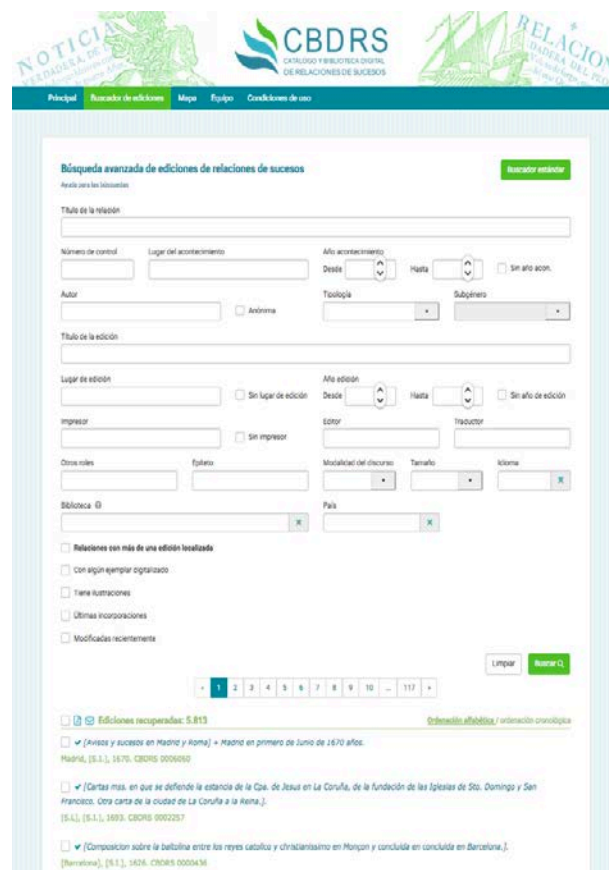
NOTICIA VERDADERA

CBDRS
CATÁLOGO Y BIBLIOTECA DIGITAL DE RELACIONES DE SUCESOS

RELACION VERDADERA DEL

Principal | Buscador de ediciones | Mapa | Equipo | Condiciones de uso

Búsqueda avanzada de ediciones de relaciones de sucesos
Ayuda para las búsquedas

Buscador estándar

Título de la relación

Número de control | Lugar del acontecimiento | Año acontecimiento Desde | Hasta | Sin año acon.

Autor | Anónima | Tipología | Subgénero

Título de la edición

Lugar de edición | Sin lugar de edición | Año edición Desde | Hasta | Sin año de edición

Impresor | Sin impresor | Editor | Traductor

Otros roles | Epíteto | Modalidad del discurso | Tamaño | Idioma

Biblioteca | País

Relaciones con más de una edición localizada

Con algún ejemplar digitalizado

Tiene ilustraciones

Últimas incorporaciones

Modificadas recientemente

Limpiar | Buscar

‹ 1 2 3 4 5 6 7 8 9 10 ... 117 ›

Ediciones recuperadas: 5.813

Ordenación alfabética / ordenación cronológica

[Avisos y sucesos en Madrid y Roma] = Madrid en primero de Junio de 1670 años.
Madrid, [S.l.], 1670. CBDRS 0006060

[Cartas mss. en que se defiende la estancia de la Cpa. de Jesus en La Coruña, de la fundación de las Iglesias de Sto. Domingo y San Francisco. Otra carta de la ciudad de La Coruña a la Reina.].
[S.l.], [S.l.], 1693. CBDRS 0002257

[Composicion sobre la batalla entre los reyes catolico y christianissimo en Monçon y concluida en concluida en Barcelona.].
[Barcelona], [S.l.], 1626. CBDRS 0000436